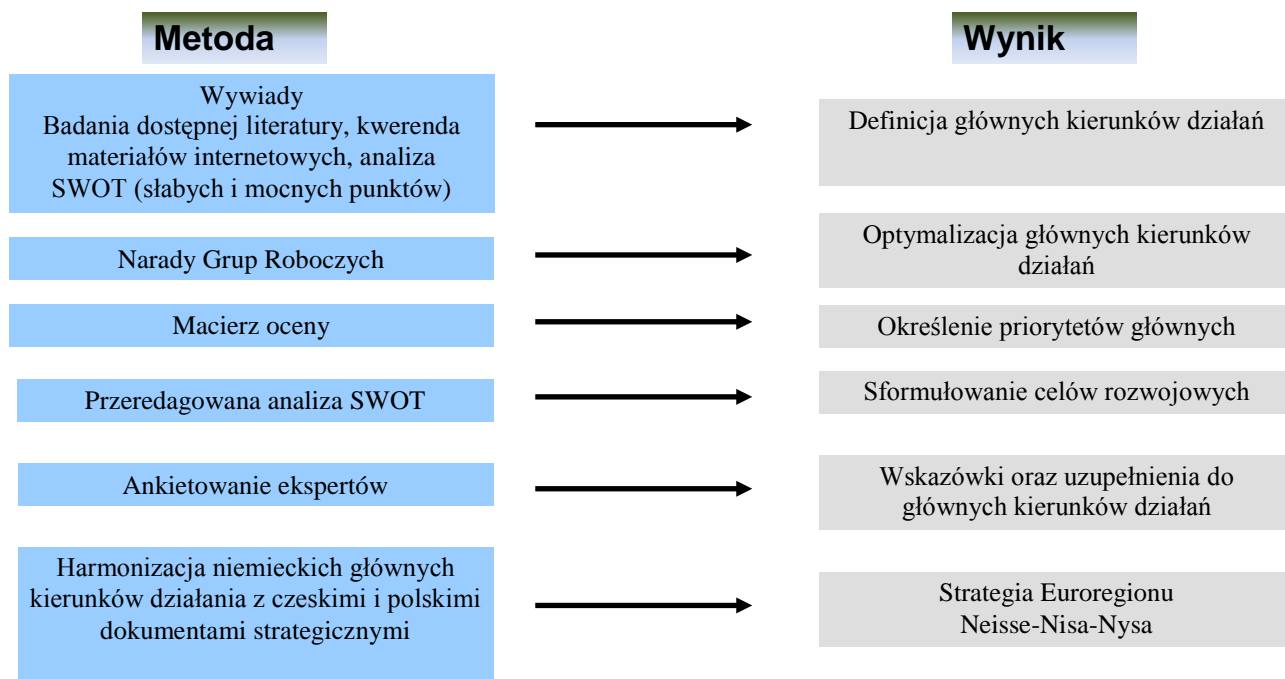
Metoda

Wynik

Wywiady
Badania dostępnej literatury, kwerenda materiałów internetowych, analiza SWOT (słabych i mocnych punktów)

Definicja głównych kierunków działań

Narady Grup Roboczych

Optymalizacja głównych kierunków działań

Macierz oceny

Określenie priorytetów głównych

Przeredagowana analiza SWOT

Sformułowanie celów rozwojowych

Ankietowanie ekspertów

Wskazówki oraz uzupełnienia do głównych kierunków działań

Harmonizacja niemieckich głównych kierunków działania z czeskimi i polskimi dokumentami strategicznymi

Strategia Euroregionu Neisse-Nisa-Nysa